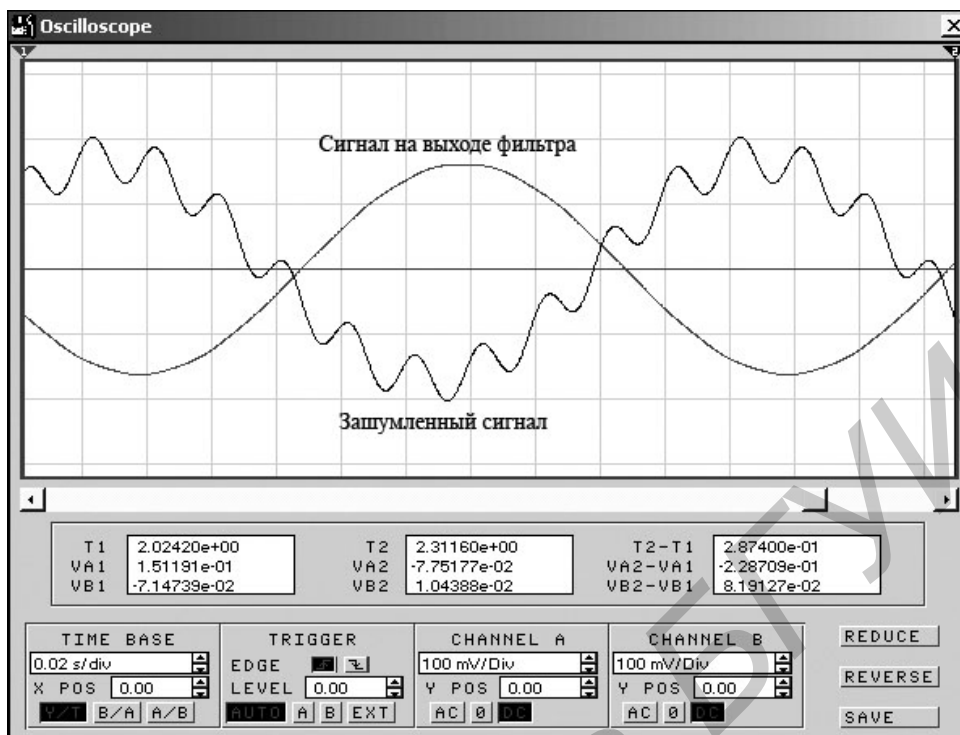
Oscilloscope

Сигнал на выходе фильтра

Зашумленный сигнал

| T1 | 2.02420e+00 | T2 | 2.31160e+00 | T2-T1 | 2.87400e-01 |
|---|---|---|---|---|---|
| VA1 | 1.51191e-01 | VA2 | -7.75177e-02 | VA2-VA1 | -2.28709e-01 |
| VB1 | -7.14739e-02 | VB2 | 1.04388e-02 | VB2-VB1 | 8.19127e-02 |

TIME BASE
0.02 s/div
X POS 0.00
Y/T B/A A/B

TRIGGER
EDGE
LEVEL 0.00
AUTO A B EXT

CHANNEL A
100 mV/Div
Y POS 0.00
AC 0 DC

CHANNEL B
100 mV/Div
Y POS 0.00
AC 0 DC

REDUCE
REVERSE
SAVE